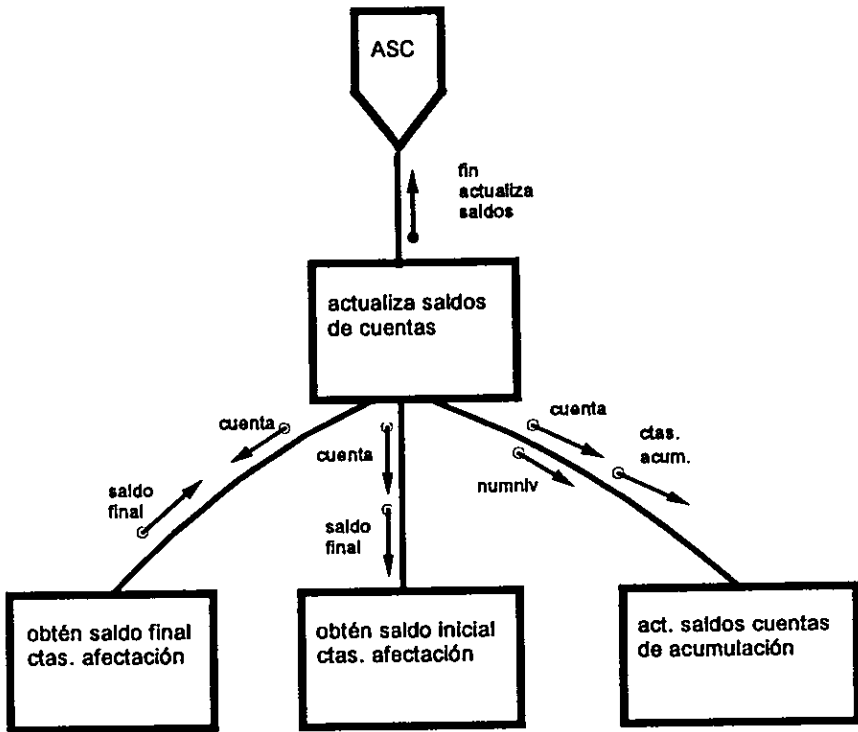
ASC

fin actualiza saldos

actualiza saldos de cuentas

cuenta

saldo final

cuenta

saldo final

cuenta

numniv

ctas. acum.

obtén saldo final ctas. afectación

obtén saldo inicial ctas. afectación

act. saldos cuentas de acumulación